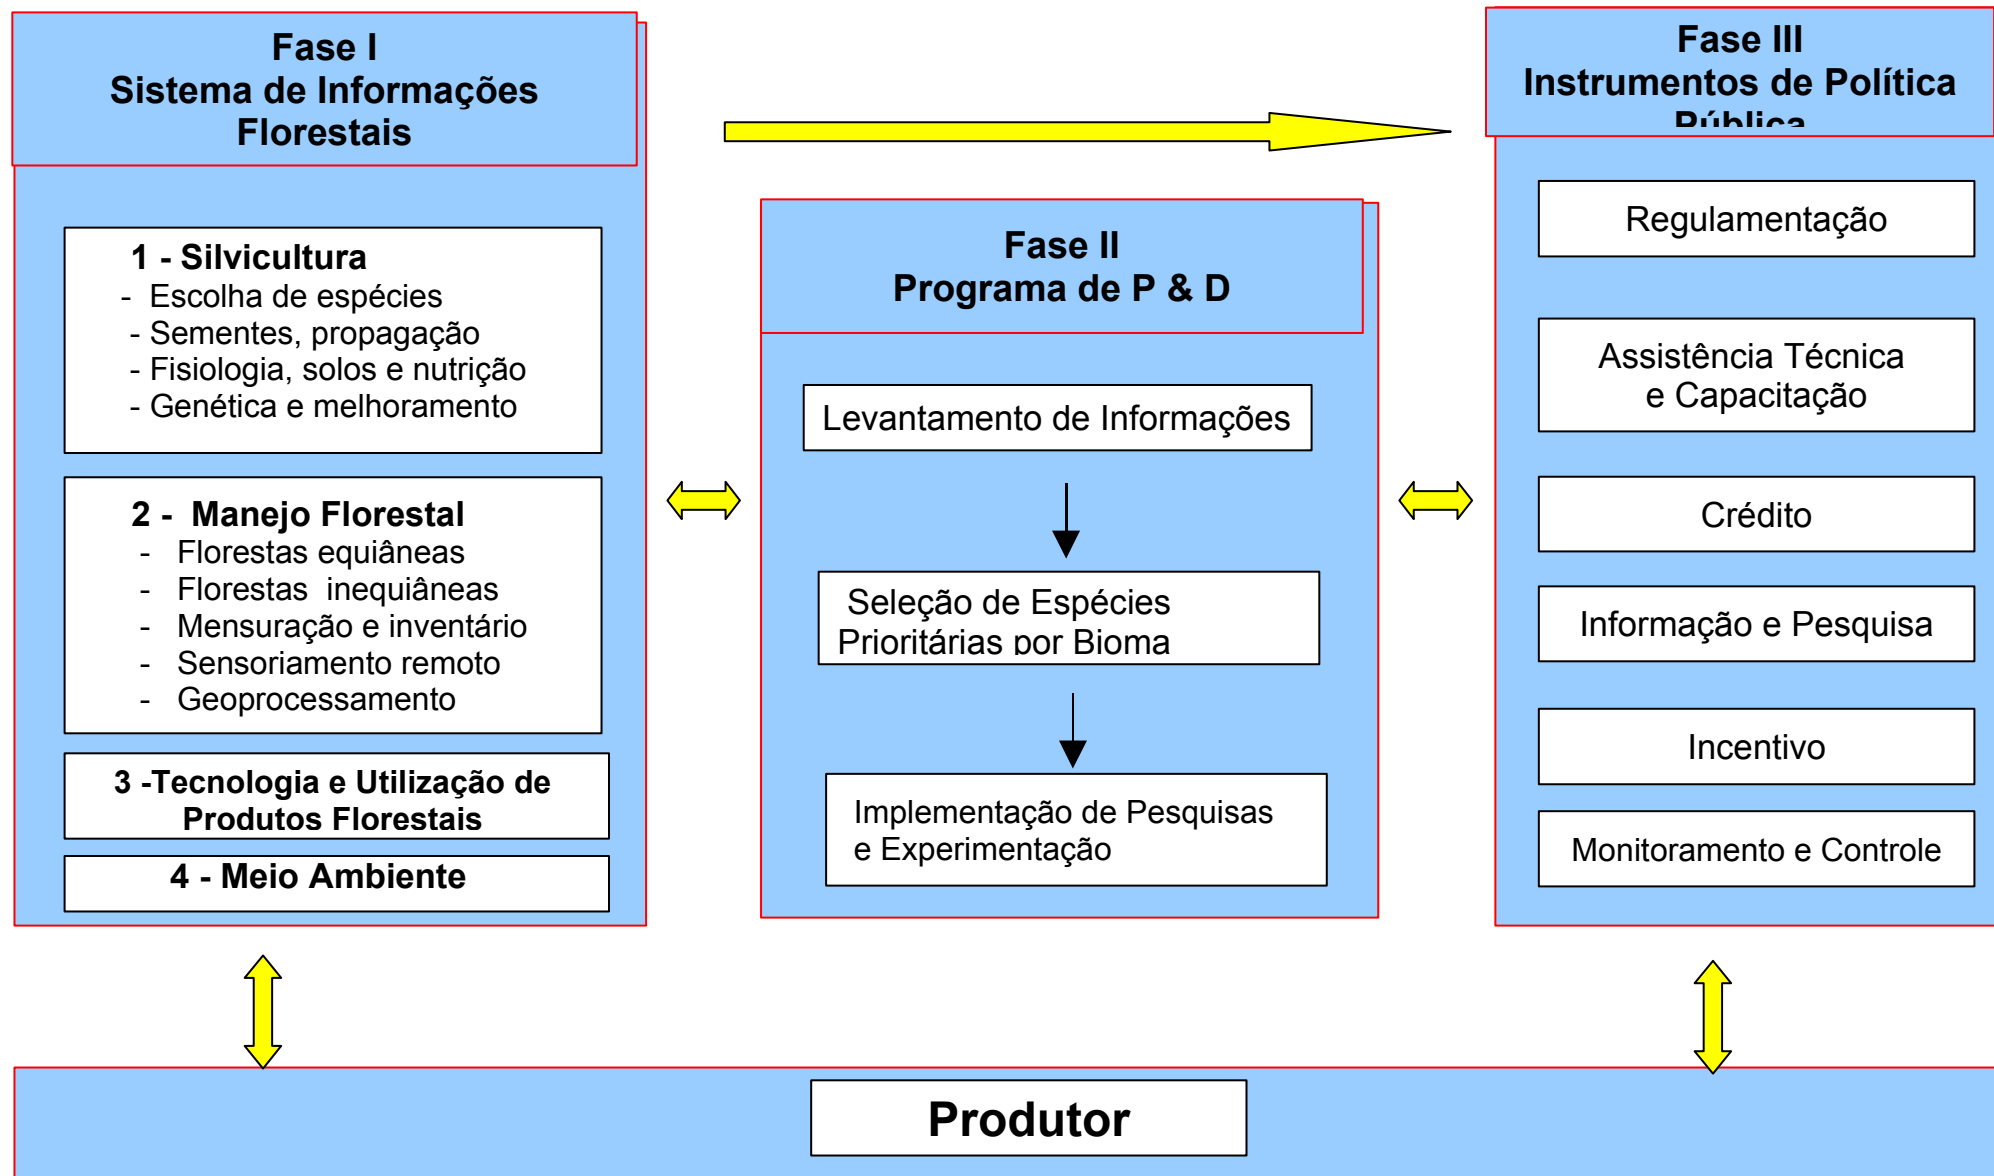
Fase I
Sistema de Informações Florestais

1 - Silvicultura
- Escolha de espécies
- Sementes, propagação
- Fisiologia, solos e nutrição
- Genética e melhoramento

2 - Manejo Florestal
- Florestas equiâneas
- Florestas inequiâneas
- Mensuração e inventário
- Sensoriamento remoto
- Geoprocessamento

3 -Tecnologia e Utilização de Produtos Florestais

4 - Meio Ambiente

Fase II
Programa de P & D

Levantamento de Informações

Seleção de Espécies Prioritárias por Bioma

Implementação de Pesquisas e Experimentação

Fase III
Instrumentos de Política Pública

Regulamentação

Assistência Técnica e Capacitação

Crédito

Informação e Pesquisa

Incentivo

Monitoramento e Controle

Produtor